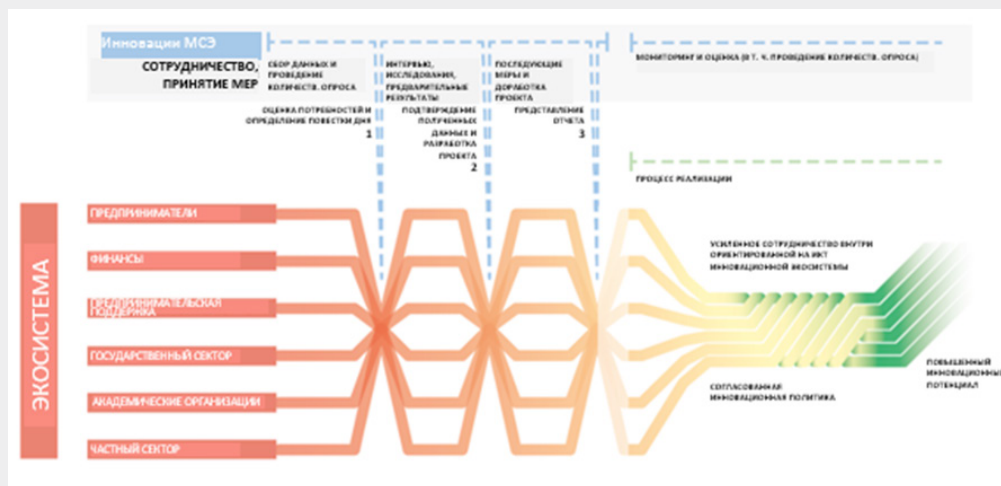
Инновации МСЭ

СОТРУДНИЧЕСТВО, ПРИНЯТИЕ МЕР

СБОР ДАННЫХ И ПРОВЕДЕНИЕ КОЛИЧЕСТВ. ОПРОСА

ОЦЕНКА ПОТРЕБНОСТЕЙ И ОПРЕДЕЛЕНИЕ ПОВЕСТКИ ДНЯ 1

ИНТЕРВЬЮ, ИССЛЕДОВАНИЯ, ПРЕДВАРИТЕЛЬНЫЕ РЕЗУЛЬТАТЫ

ПОДТВЕРЖДЕНИЕ ПОЛУЧЕННЫХ ДАННЫХ И РАЗРАБОТКА ПРОЕКТА 2

ПОСЛЕДУЮЩИЕ МЕРЫ И ДОРАБОТКА ПРОЕКТА

ПРЕДСТАВЛЕНИЕ ОТЧЕТА 3

МОНИТОРИНГ И ОЦЕНКА (В Т. Ч. ПРОВЕДЕНИЕ КОЛИЧЕСТВ. ОПРОСА)

ПРОЦЕСС РЕАЛИЗАЦИИ

ЭКОСИСТЕМА

ПРЕДПРИНИМАТЕЛИ

ФИНАНСЫ

ПРЕДПРИНИМАТЕЛЬСКАЯ ПОДДЕРЖКА

ГОСУДАРСТВЕННЫЙ СЕКТОР

АКАДЕМИЧЕСКИЕ ОРГАНИЗАЦИИ

ЧАСТНЫЙ СЕКТОР

УСИЛЕННОЕ СОТРУДНИЧЕСТВО ВНУТРИ ОРИЕНТИРОВАННОЙ НА ИКТ ИННОВАЦИОННОЙ ЭКОСИСТЕМЫ

СОГЛАСОВАННАЯ ИННОВАЦИОННАЯ ПОЛИТИКА

ПОВЫШЕННЫЙ ИННОВАЦИОННЫЙ ПОТЕНЦИАЛ